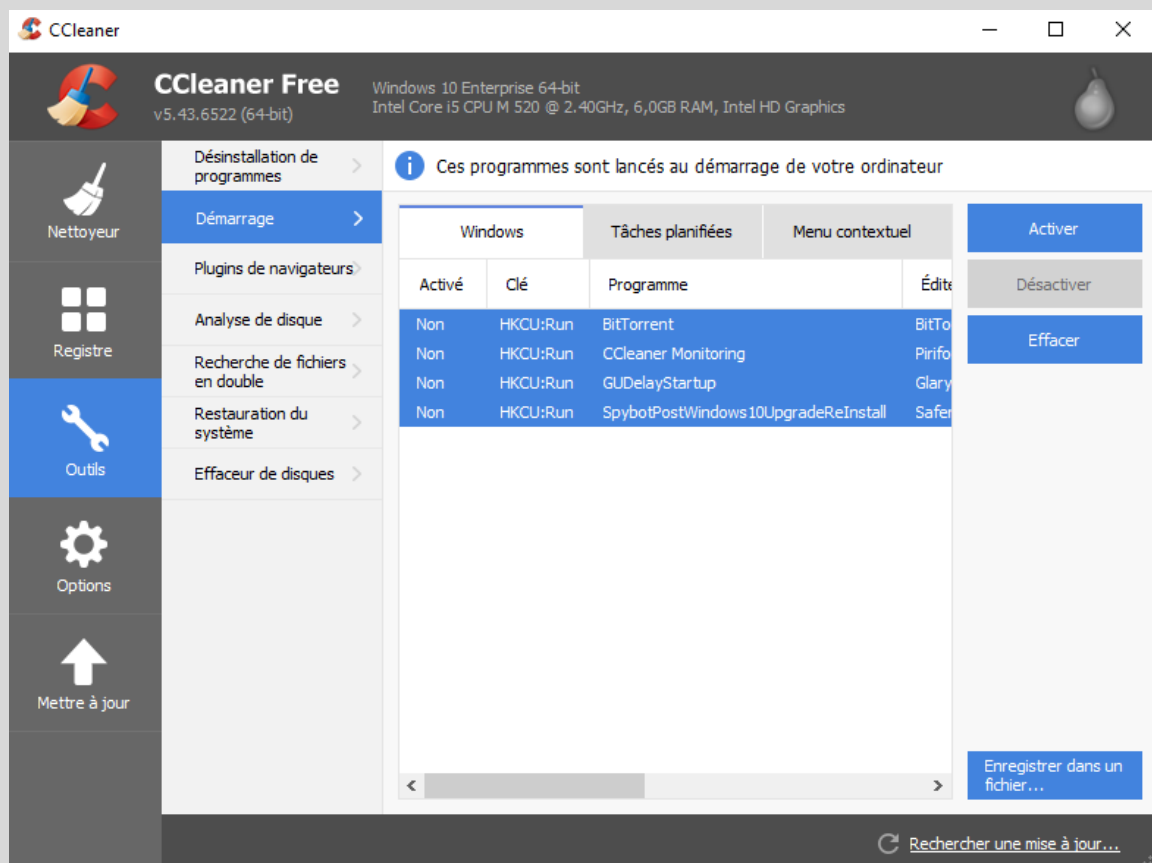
CCleaner

CCleaner Free
v5.43.6522 (64-bit)

Windows 10 Enterprise 64-bit
Intel Core i5 CPU M 520 @ 2.40GHz, 6,0GB RAM, Intel HD Graphics

Nettoyeur

Registre

Outils

Options

Mettre à jour

Désinstallation de programmes

Démarrage

Plugins de navigateurs

Analyse de disque

Recherche de fichiers en double

Restauration du système

Effaceur de disques

Ces programmes sont lancés au démarrage de votre ordinateur

Windows | Tâches planifiées | Menu contextuel

| Activé | Clé | Programme | Édite |
|---|---|---|---|
| Non | HKCU:Run | BitTorrent | BitTo |
| Non | HKCU:Run | CCleaner Monitoring | Pirifo |
| Non | HKCU:Run | GUDelayStartup | Glary |
| Non | HKCU:Run | SpybotPostWindows10UpgradeReInstall | Safer |

Activer

Désactiver

Effacer

Enregistrer dans un fichier...

Rechercher une mise à jour...